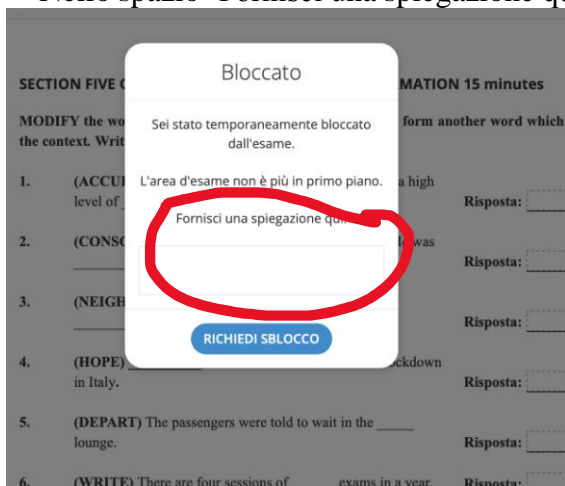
Nello spazio "Fornisci una spiegazione qu

SECTION FIVE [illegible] MATION 15 minutes

MODIFY the wo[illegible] form another word which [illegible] the context. Writ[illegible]

1. (ACCU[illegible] a high level of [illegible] Risposta: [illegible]

2. (CONS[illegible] was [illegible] Risposta: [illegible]

3. (NEIGH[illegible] Risposta: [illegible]

4. (HOPE) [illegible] ckdown in Italy. Risposta: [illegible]

5. (DEPART) The passengers were told to wait in the _____ lounge. Risposta: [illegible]

6. (WRITE) There are four sessions of _____ exams in a year. Risposta: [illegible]

Bloccato

Sei stato temporaneamente bloccato dall'esame.

L'area d'esame non è più in primo piano.

Fornisci una spiegazione qui

RICHIEDI SBLOCCO